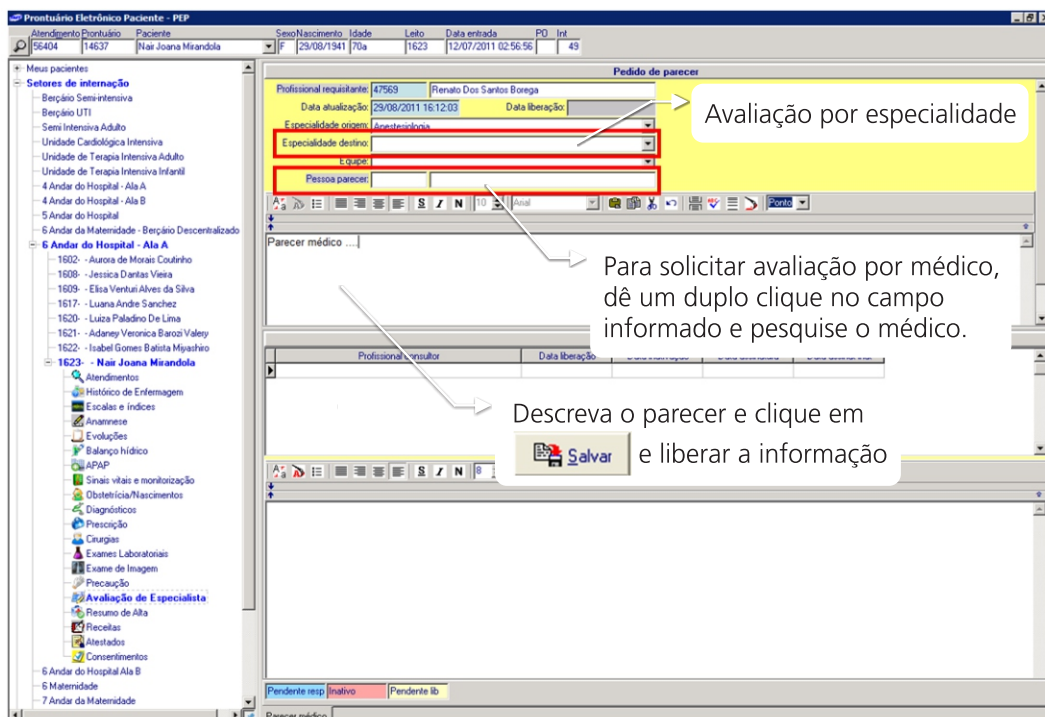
Prontuário Eletrônico Paciente - PEP

Atendimento Prontuário Paciente Sexo Nascimento Idade Leito Data entrada PO Int
56404 14637 Nair Joana Mirandola F 29/08/1941 70a 1623 12/07/2011 02:56:56 49

Meus pacientes
Setores de internação
Berçário Semi-intensiva
Berçário UTI
Semi Intensiva Adulto
Unidade Cardiológica Intensiva
Unidade de Terapia Intensiva Adulto
Unidade de Terapia Intensiva Infantil
4 Andar do Hospital - Ala A
4 Andar do Hospital - Ala B
5 Andar do Hospital
6 Andar da Maternidade - Berçário Descentralizado
6 Andar do Hospital - Ala A
1602- - Aurora de Morais Coutinho
1608- - Jessica Dantas Vieira
1609- - Elisa Venturi Alves da Silva
1617- - Luana Andre Sanchez
1620- - Luiza Paladino De Lima
1621- - Adaney Veronica Barozi Valery
1622- - Isabel Gomes Batista Miyashiro
1623- - Nair Joana Mirandola
Atendimentos
Histórico de Enfermagem
Escalas e índices
Anamnese
Evoluções
Balanço hídrico
APAP
Sinais vitais e monitorização
Obstetrícia/Nascimentos
Diagnósticos
Prescrição
Cirurgias
Exames Laboratoriais
Exame de Imagem
Precaução
Avaliação de Especialista
Resumo de Alta
Receitas
Atestados
Consentimentos
6 Andar do Hospital Ala B
6 Maternidade
7 Andar da Maternidade

Pedido de parecer
Profissional requisitante: 47569 Renato Dos Santos Borega
Data atualização: 29/08/2011 16:12:03 Data liberação:
Especialidade origem: Anestesiologia
Especialidade destino:
Equipe:
Pessoa parecer:

Avaliação por especialidade

Parecer médico ....|

Para solicitar avaliação por médico, dê um duplo clique no campo informado e pesquise o médico.

Profissional consultor Data liberação

Descreva o parecer e clique em
Salvar e liberar a informação

Pendente resp Inativo Pendente lib
Parecer médico